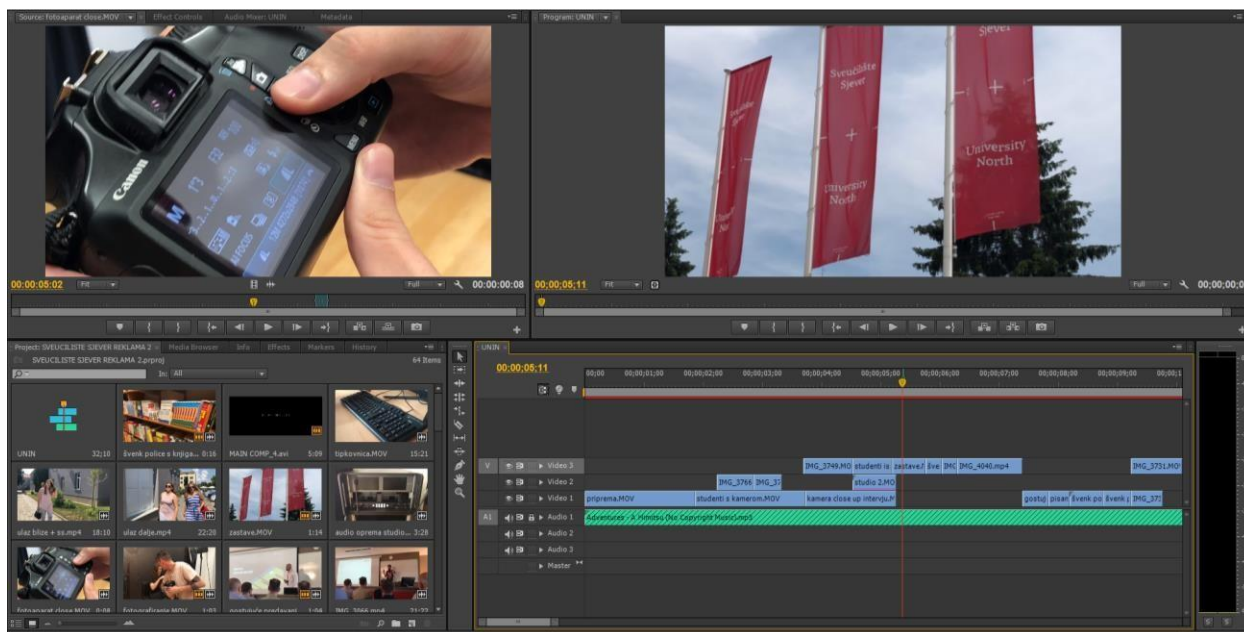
Source: fotoaparat close.MOV Effect Controls Audio Mixer: UNIN Metadata

Program: UNIN

Canon

Sveučilište Sjever

University North

Sjever

University North

00:00:05:02 Fit Full 00:00:00:08

00;00;05;11 Fit Full 00;00;0

Project: SVEUCILISTE SJEVER REKLAMA 2 Media Browser Info Effects Markers History

SVEUCILISTE SJEVER REKLAMA 2.prproj 64 Items

In: All

UNIN 32:10
Evenk police s knjiga... 0:16
MAIN COMP_4.avi 5:09
tipkovnica.MOV 15:21
ulaz blize + ss.mp4 18:10
ulaz dalje.mp4 22:20
zastave.MOV 1:14
audio oprema studio... 3:28
fotoaparat close.MOV 0:08
fotografiranje.MOV 1:02
gostujuće predavanj... 1:06
IMG_3066.mp4 21:22

UNIN

00;00;05;11

00;00 00;00;01;00 00;00;02;00 00;00;03;00 00;00;04;00 00;00;05;00 00;00;06;00 00;00;07;00 00;00;08;00 00;00;09;00 00;00;1

V Video 3
Video 2
Video 1
A1 Audio 1
Audio 2
Audio 3
Master

IMG_3749.MO studenti is zastave.I Evе IMG IMG_4040.mp4 IMG_3731.MO
IMG_3766 IMG_37 studio 2.MO
priprema.MOV studenti s kamerom.MOV kamera close up intervju.M gostuj pisan Evenk po Evenk IMG_373
Adventures - A Himitsu (No Copyright Music).mp3